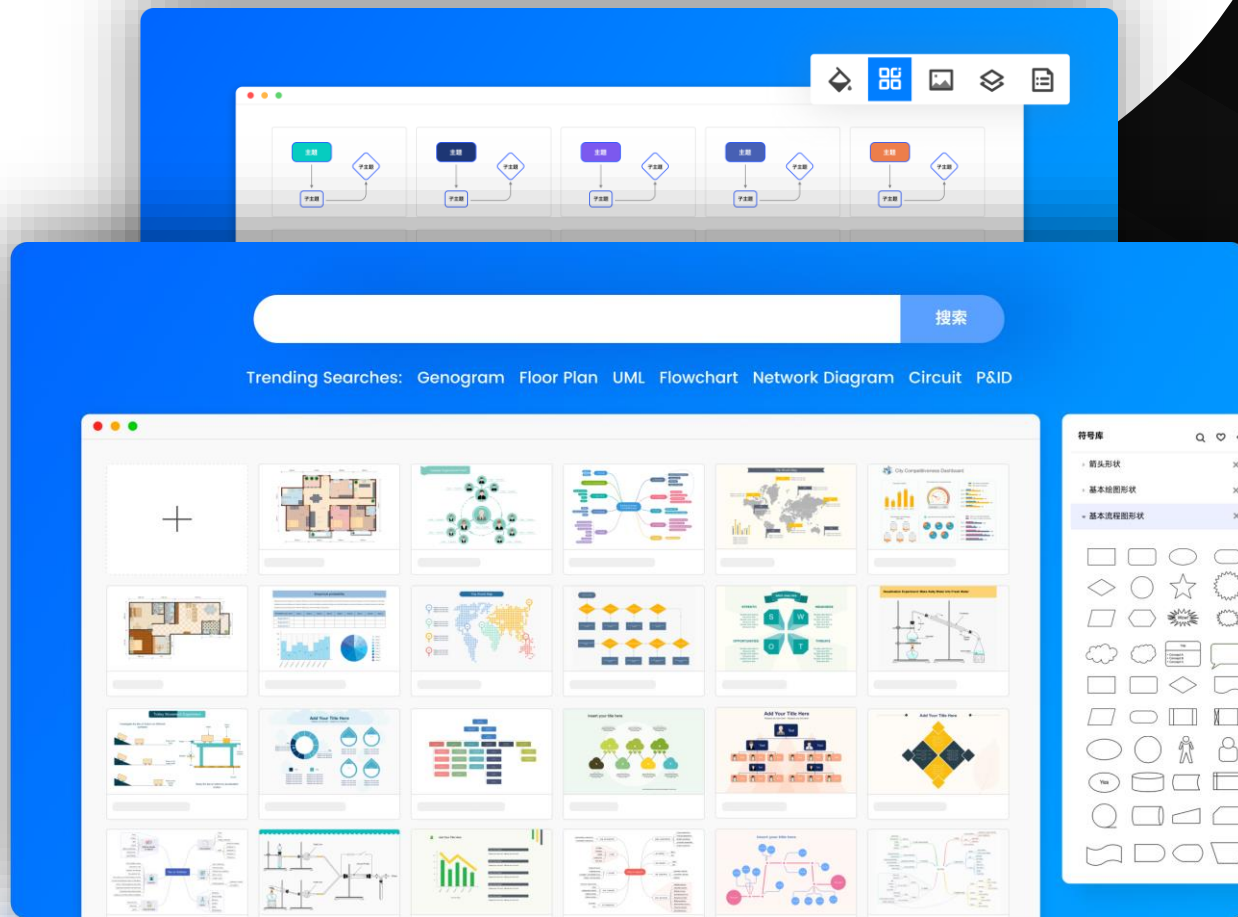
主题
子主题
子主题
主题
子主题
子主题
主题
子主题
子主题
主题
子主题
子主题
主题
子主题
子主题

搜索

Trending Searches: Genogram Floor Plan UML Flowchart Network Diagram Circuit P&ID

Add Your Title Here
Add Your Title Here
Add Your Title Here

符号库
箭头形状
基本绘图形状
基本流程图形状
Yes